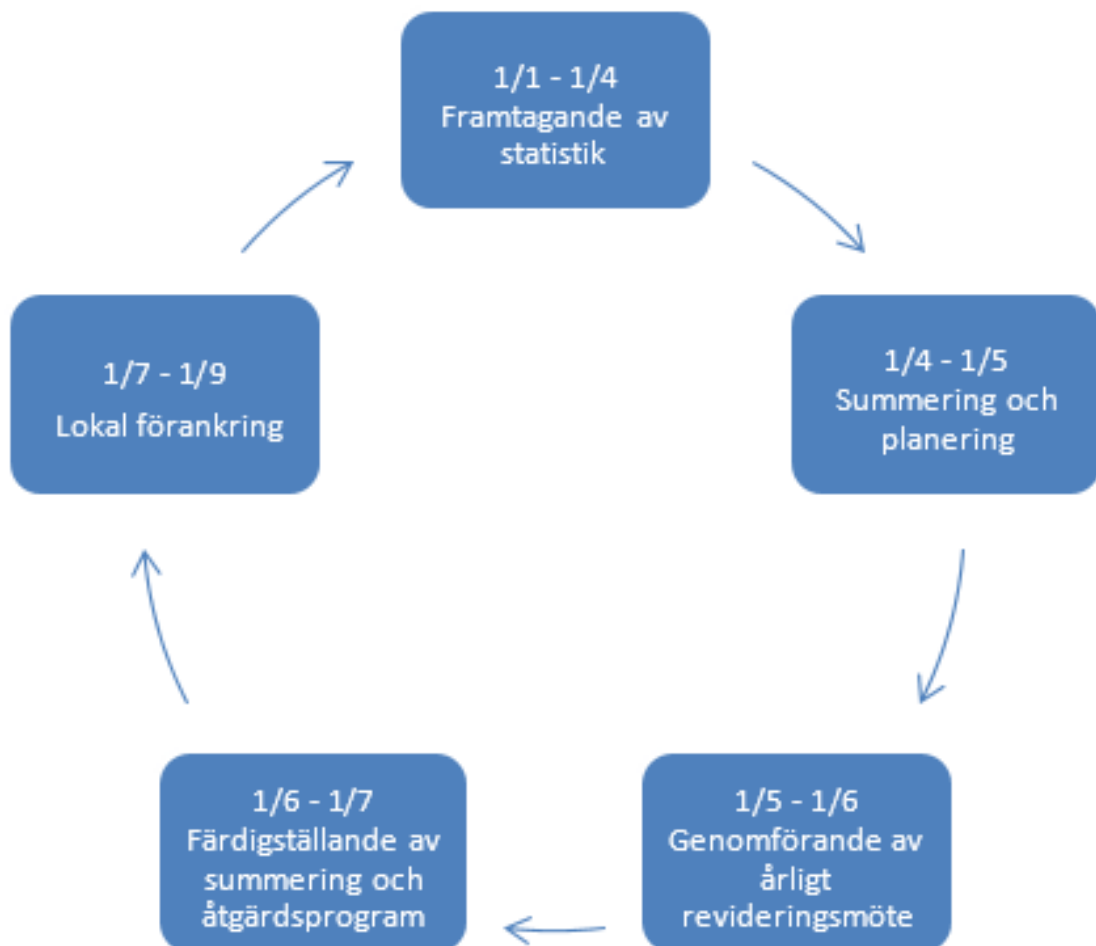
1/1 - 1/4
Framtagande av statistik

1/4 - 1/5
Summering och planering

1/5 - 1/6
Genomförande av årligt revideringsmöte

1/6 - 1/7
Färdigställande av summering och åtgärdsprogram

1/7 - 1/9
Lokal förankring